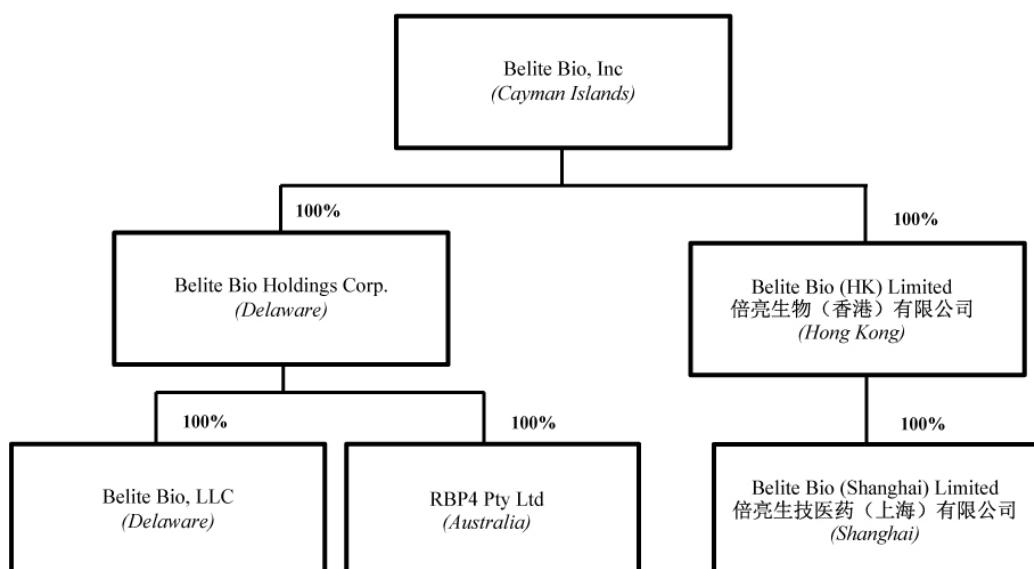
Belite Bio, Inc
(Cayman Islands)

100%

Belite Bio Holdings Corp.
(Delaware)

100%

Belite Bio (HK) Limited
倍亮生物（香港）有限公司
(Hong Kong)

100%

Belite Bio, LLC
(Delaware)

100%

RBP4 Pty Ltd
(Australia)

100%

Belite Bio (Shanghai) Limited
倍亮生技医药（上海）有限公司
(Shanghai)